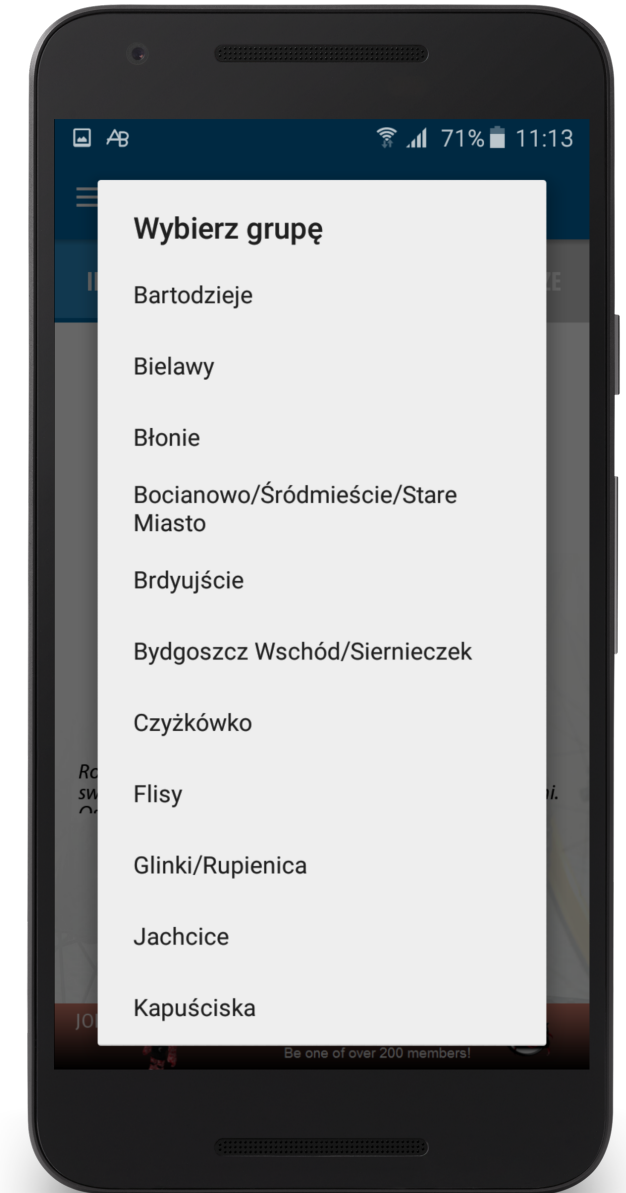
71% 11:13

Wybierz grupę

Bartodzieje

Bielawy

Błonie

Bocianowo/Śródmieście/Stare Miasto

Brdyujście

Bydgoszcz Wschód/Siernieczek

Czyżkówko

Flisy

Glinki/Rupienica

Jachcice

Kapuściska

Be one of over 200 members!